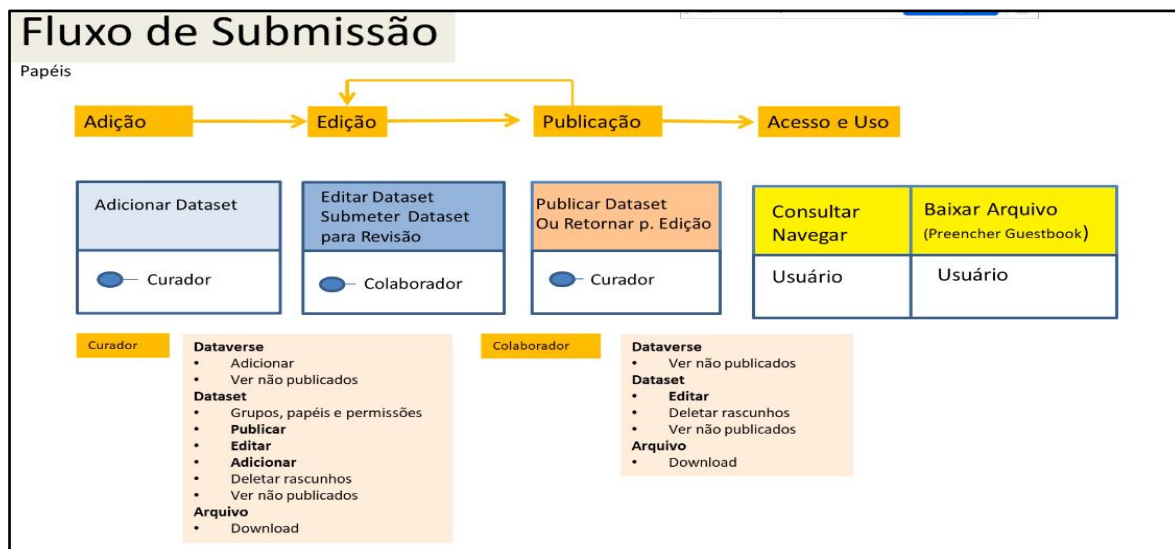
Fluxo de Submissão

Papéis

Adição

Edição

Publicação

Acesso e Uso

Adicionar Dataset

Curador

Editar Dataset
Submeter Dataset para Revisão

Colaborador

Publicar Dataset
Ou Retornar p. Edição

Curador

Consultar
Navegar

Usuário

Baixar Arquivo
(Preencher Guestbook)

Usuário

Curador

**Dataverse**
- Adicionar
- Ver não publicados

**Dataset**
- Grupos, papéis e permissões
- **Publicar**
- **Editar**
- **Adicionar**
- Deletar rascunhos
- Ver não publicados

**Arquivo**
- Download

Colaborador

**Dataverse**
- Ver não publicados

**Dataset**
- **Editar**
- Deletar rascunhos
- Ver não publicados

**Arquivo**
- Download